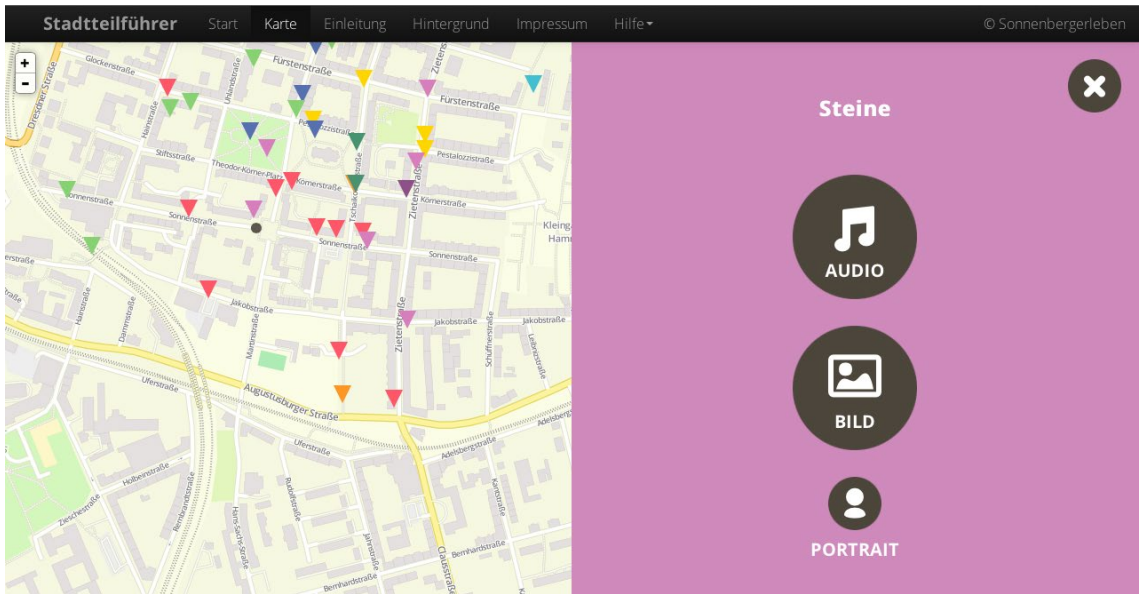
Stadtteilführer Start Karte Einleitung Hintergrund Impressum Hilfe © Sonnenbergerleben

+
-

Glockenstraße
Fürstenstraße
Fürstenstraße
Dresdner Straße
Uhlandstraße
Zietenstraße
Hainstraße
Stiftsstraße
Pestalozzistraße
Pestalozzistraße
Theodor-Körner-Platz
Körnerstraße
Tschaikowskistraße
Zietenstraße
Körnerstraße
Sonnenstraße
Sonnenstraße
Sonnenstraße
Sonnenstraße
Klein
Ham
Hainstraße
Dammstraße
Jakobstraße
Martinstraße
Jakobstraße
Jakobstraße
Zietenstraße
Schulstraße
Leibnizstraße
Uferstraße
Augustusburger Straße
Adelsbergstraße
Adelsbergstraße
Uferstraße
Hilbersdorfer Straße
Zieschestraße
Bernhardstraße
Hans-Sachs-Straße
Rudolfstraße
Jahnstraße
Clausstraße
Karlstraße
Bernhardstraße
Bernhardstraße

Steine

AUDIO

BILD

PORTRAIT